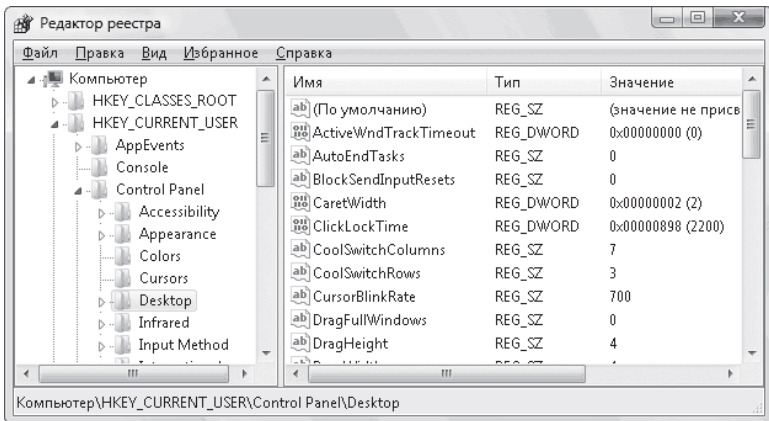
Редактор реестра

Файл Правка Вид Избранное Справка

Компьютер
HKEY_CLASSES_ROOT
HKEY_CURRENT_USER
AppEvents
Console
Control Panel
Accessibility
Appearance
Colors
Cursors
Desktop
Infrared
Input Method
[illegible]

| Имя | Тип | Значение |
|---|---|---|
| (По умолчанию) | REG_SZ | (значение не присв |
| ActiveWndTrackTimeout | REG_DWORD | 0x00000000 (0) |
| AutoEndTasks | REG_SZ | 0 |
| BlockSendInputResets | REG_SZ | 0 |
| CaretWidth | REG_DWORD | 0x00000002 (2) |
| ClickLockTime | REG_DWORD | 0x00000898 (2200) |
| CoolSwitchColumns | REG_SZ | 7 |
| CoolSwitchRows | REG_SZ | 3 |
| CursorBlinkRate | REG_SZ | 700 |
| DragFullWindows | REG_SZ | 0 |
| DragHeight | REG_SZ | 4 |
| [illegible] | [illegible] | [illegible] |

Компьютер\HKEY_CURRENT_USER\Control Panel\Desktop